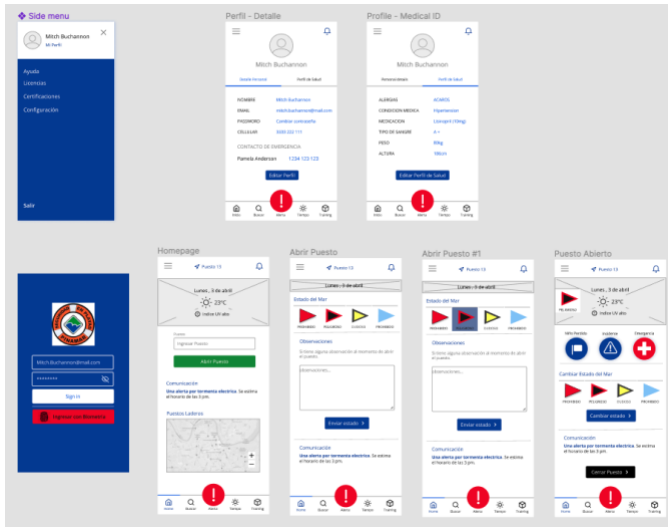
Side menu

Mitch Buchannon
Mi Perfil

Ayuda
Licencias
Certificaciones
Configuración

Salir

Perfil - Detalle

Mitch Buchannon

Detalle Personal | Perfil de Salud

NOMBRE | Mitch Buchannon
EMAIL | mitch.buchannon@mail.com
PASSWORD | Cambiar contraseña
CELULAR | 3000 222 111

CONTACTO DE EMERGENCIA

Pamela Anderson | 1234 123 123

Editar Perfil

Inicio | Buscar | Alerta | Tiempo | Training

Profile - Medical ID

Mitch Buchannon

Personal Details | Perfil de Salud

ALERGIAS | ACARO
CONDICION MEDICA | Hipertension
MEDICACION | Lisinopril (10mg)
TIPO DE SANGRE | 0 +
PESO | 80kg
ALTURA | 186cm

Editar Perfil de Salud

Inicio | Buscar | Alerta | Tiempo | Training

Mitch.Buchannon@mail.com
********
Sign in
Ingresar con Biometrico

Homepage

Puesto 13

Lunes , 3 de abril
23°C
Indice UV alto

Puesto
Ingresar Puesto
Abrir Puesto

Comunicación
Una alerta por tormenta eléctrica. Se estima el horario de las 3 pm.

Puestos Laderos

Home | Buscar | Alerta | Tiempo | Training

Abrir Puesto

Puesto 13

Lunes , 3 de abril

Estado del Mar

PROHIBIDO | PROHIBIDO | CUIDADO | PROHIBIDO

Observaciones
Si tiene alguna observación al momento de abrir el puesto.
Observaciones...

Enviar estado

Comunicación
Una alerta por tormenta eléctrica. Se estima el horario de las 3 pm.

Home | Buscar | Alerta | Tiempo | Training

Abrir Puesto #1

Puesto 13

Lunes , 3 de abril

Estado del Mar

PROHIBIDO | PROHIBIDO | CUIDADO | PROHIBIDO

Observaciones
Si tiene alguna observación al momento de abrir el puesto.
Observaciones...

Enviar estado

Comunicación
Una alerta por tormenta eléctrica. Se estima el horario de las 3 pm.

Home | Buscar | Alerta | Tiempo | Training

Puesto Abierto

Puesto 13

Lunes , 3 de abril
23°C
Indice UV alto

Mar actual

Niño Perdido | Incidente | Emergencia

Cambiar Estado del Mar

PROHIBIDO | PROHIBIDO | CUIDADO | PROHIBIDO

Cambiar estado

Comunicación
Una alerta por tormenta eléctrica. Se estima el horario de las 3 pm.

Cerrar Puesto

Home | Buscar | Alerta | Tiempo | Training